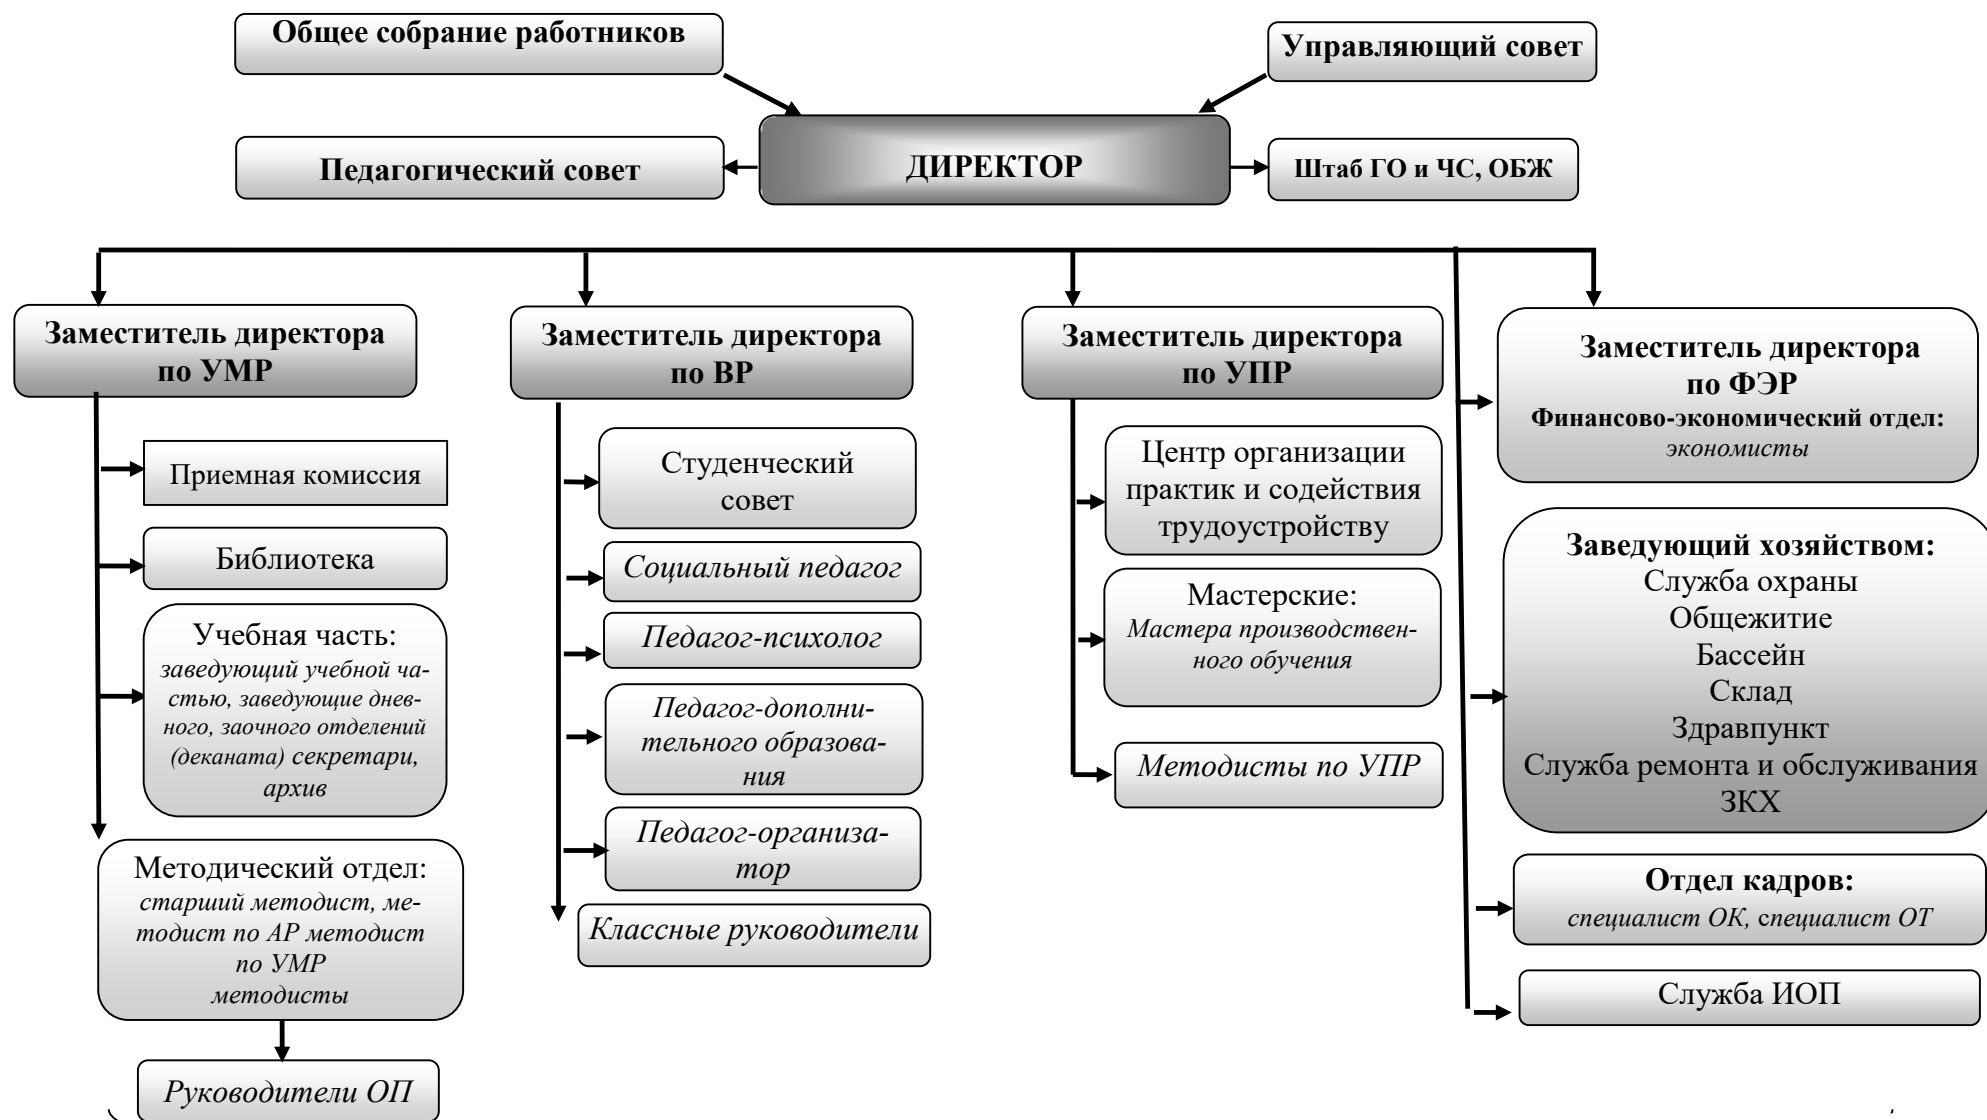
Общее собрание работников

Управляющий совет

Педагогический совет

ДИРЕКТОР

Штаб ГО и ЧС, ОБЖ

Заместитель директора по УМР

Приемная комиссия

Библиотека

Учебная часть: заведующий учебной частью, заведующие дневного, заочного отделений (деканата) секретари, архив

Методический отдел: старший методист, методист по АР методист по УМР методисты

Руководители ОП

Заместитель директора по ВР

Студенческий совет

Социальный педагог

Педагог-психолог

Педагог-дополнительного образования

Педагог-организатор

Классные руководители

Заместитель директора по УПР

Центр организации практик и содействия трудоустройству

Мастерские: Мастера производственного обучения

Методисты по УПР

Заместитель директора по ФЭР
Финансово-экономический отдел: экономисты

Заведующий хозяйством:
Служба охраны
Общежитие
Бассейн
Склад
Здравпункт
Служба ремонта и обслуживания ЗКХ

Отдел кадров: специалист ОК, специалист ОТ

Служба ИОП